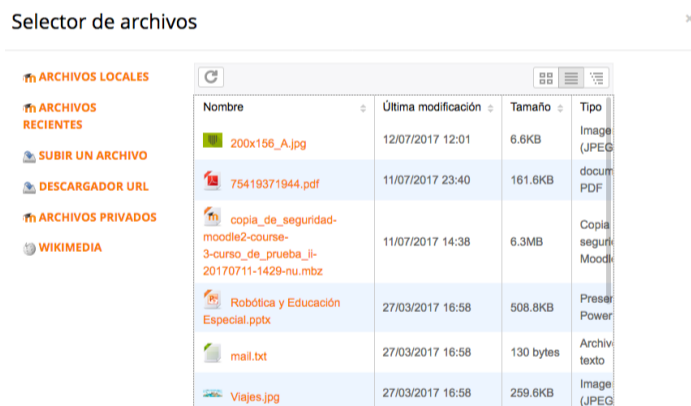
Selector de archivos

ARCHIVOS LOCALES
ARCHIVOS RECIENTES
SUBIR UN ARCHIVO
DESCARGADOR URL
ARCHIVOS PRIVADOS
WIKIMEDIA

| Nombre | Última modificación | Tamaño | Tipo |
|---|---|---|---|
| 200x156_A.jpg | 12/07/2017 12:01 | 6.6KB | Image (JPEG |
| 75419371944.pdf | 11/07/2017 23:40 | 161.6KB | docum PDF |
| copia_de_seguridad-moodle2-course-3-curso_de_prueba_ii-20170711-1429-nu.mbz | 11/07/2017 14:38 | 6.3MB | Copia seguri Moodl |
| Robótica y Educación Especial.pptx | 27/03/2017 16:58 | 508.8KB | Preser Power |
| mail.txt | 27/03/2017 16:58 | 130 bytes | Archiv texto |
| Viajes.jpg | 27/03/2017 16:58 | 259.6KB | Image (JPEG |